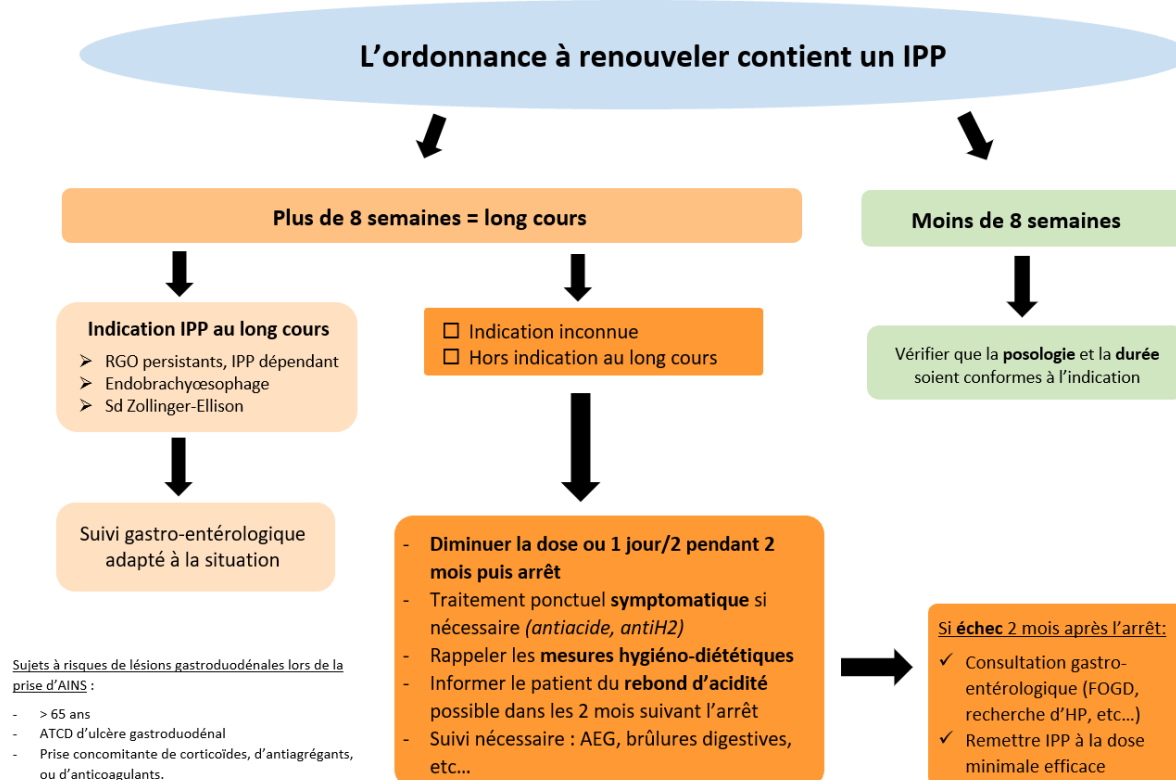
L’ordonnance à renouveler contient un IPP

Plus de 8 semaines = long cours

Moins de 8 semaines

Indication IPP au long cours
➢ RGO persistants, IPP dépendant
➢ Endobrachyœsophage
➢ Sd Zollinger-Ellison

☐ Indication inconnue
☐ Hors indication au long cours

Vérifier que la posologie et la durée soient conformes à l’indication

Suivi gastro-entérologique adapté à la situation

- Diminuer la dose ou 1 jour/2 pendant 2 mois puis arrêt
- Traitement ponctuel symptomatique si nécessaire (antiacide, antiH2)
- Rappeler les mesures hygiéno-diététiques
- Informer le patient du rebond d’acidité possible dans les 2 mois suivant l’arrêt
- Suivi nécessaire : AEG, brûlures digestives, etc…

Si échec 2 mois après l’arrêt:
✓ Consultation gastro-entérologique (FOGD, recherche d’HP, etc…)
✓ Remettre IPP à la dose minimale efficace

Sujets à risques de lésions gastroduodénales lors de la prise d’AINS :

- > 65 ans
- ATCD d’ulcère gastroduodénal
- Prise concomitante de corticoïdes, d’antiagrégants, ou d’anticoagulants.